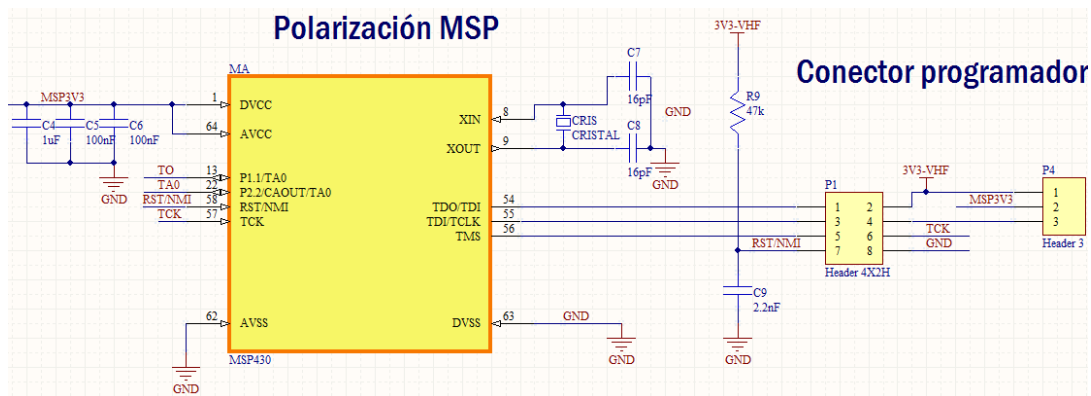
Polarización MSP

Conector programador

MA
MSP3V3
C4 1uF
C5 100nF
C6 100nF
GND
1 DVCC
64 AVCC
TO 13 P1.1/TA0
TA0 22 P2.2/CAOUT/TA0
RST/NMI 58 RST/NMI
TCK 57 TCK
62 AVSS
GND
MSP430
XIN 8
XOUT 9
TDO/TDI 54
TDI/TCLK 55
TMS 56
DVSS 63
GND
GND
C7 16pF
GND
CRIS CRISTAL
C8 16pF
GND
3V3-VHF
R9 47k
RST/NMI
C9 2.2nF
GND
3V3-VHF
P1
1 2
3 4
5 6
7 8
Header 4X2H
MSP3V3
TCK
GND
P4
1
2
3
Header 3